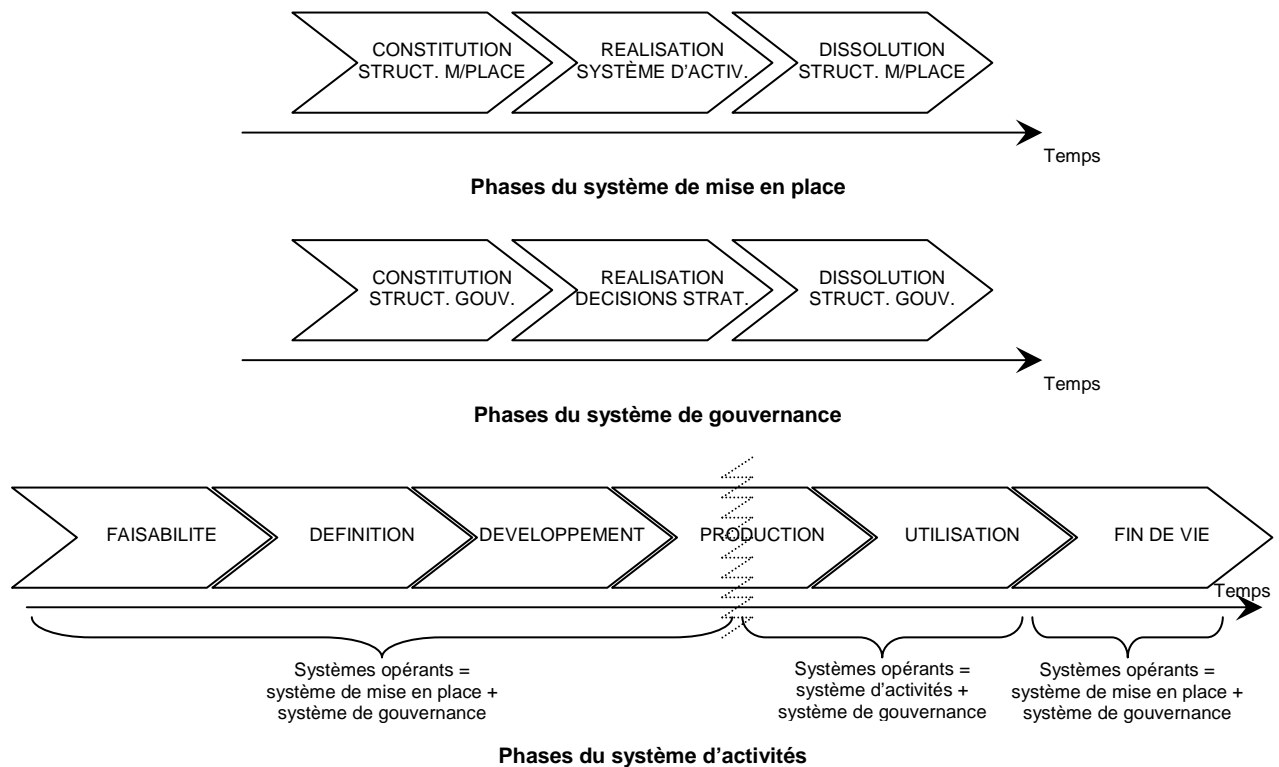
CONSTITUTION STRUCT. M/PLACE

REALISATION SYSTÈME D'ACTIV.

DISSOLUTION STRUCT. M/PLACE

Temps

**Phases du système de mise en place**

CONSTITUTION STRUCT. GOUV.

REALISATION DECISIONS STRAT.

DISSOLUTION STRUCT. GOUV.

Temps

**Phases du système de gouvernance**

FAISABILITE

DEFINITION

DEVELOPPEMENT

PRODUCTION

UTILISATION

FIN DE VIE

Temps

Systèmes opérants = système de mise en place + système de gouvernance

Systèmes opérants = système d'activités + système de gouvernance

Systèmes opérants = système de mise en place + système de gouvernance

**Phases du système d'activités**